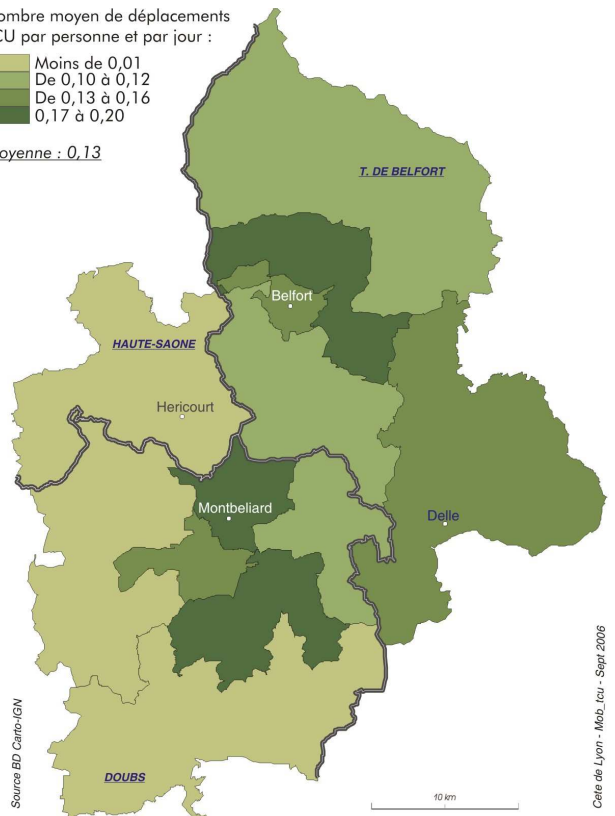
ombre moyen de déplacements
CU par personne et par jour :

Moins de 0,01
De 0,10 à 0,12
De 0,13 à 0,16
0,17 à 0,20

oyenne : 0,13

T. DE BELFORT

Belfort

HAUTE-SAONE

Hericourt

Montbeliard

Delle

DOUBS

Source BD Carto-IGN

10 km

Cete de Lyon - Mob_tcu - Sept 2006